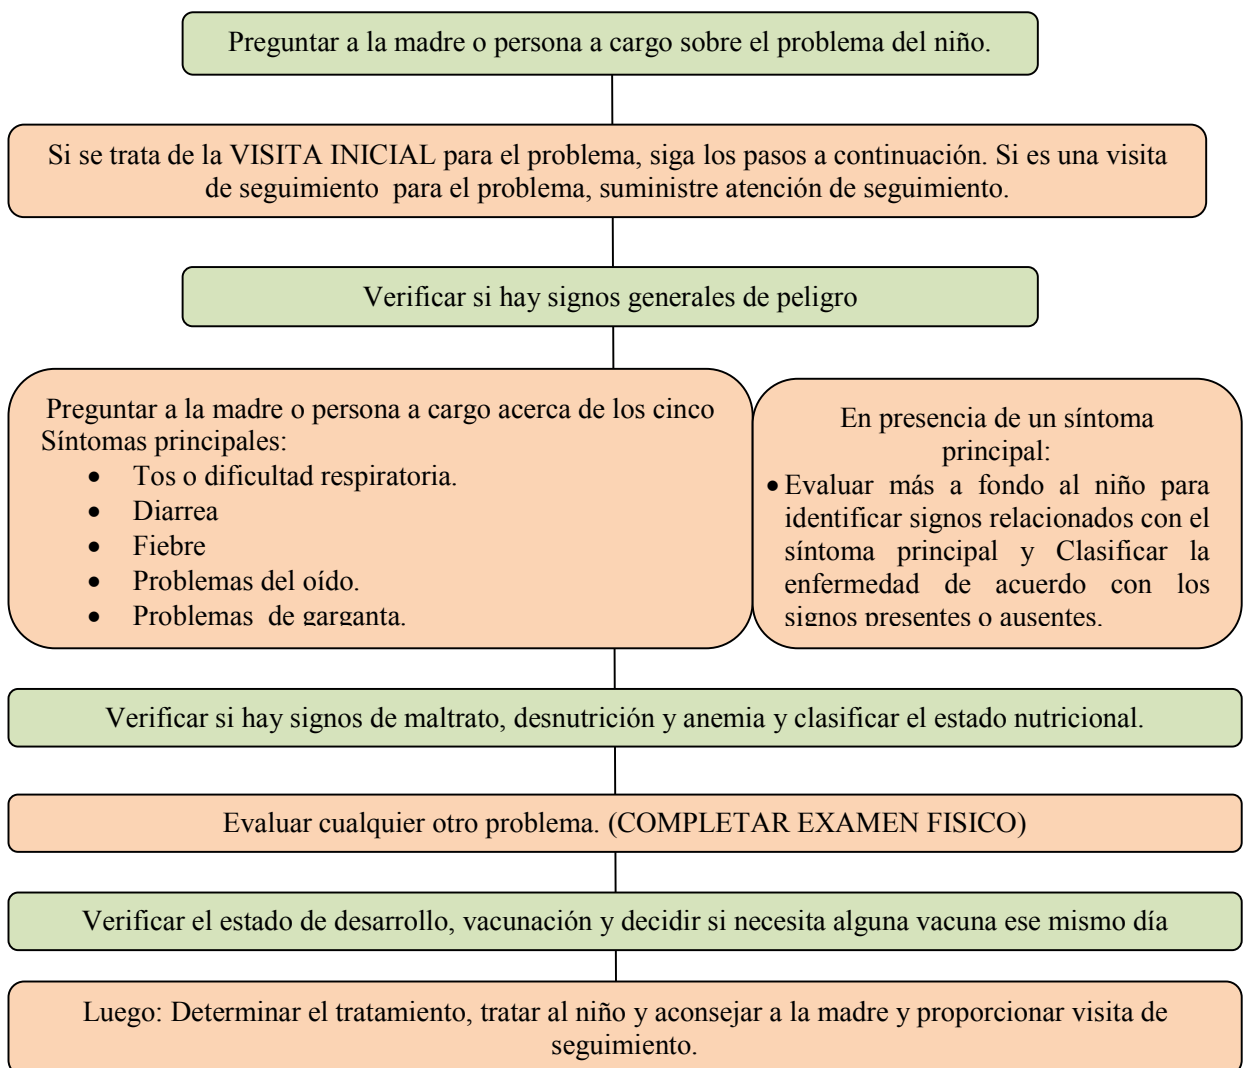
Preguntar a la madre o persona a cargo sobre el problema del niño.

Si se trata de la VISITA INICIAL para el problema, siga los pasos a continuación. Si es una visita de seguimiento para el problema, suministre atención de seguimiento.

Verificar si hay signos generales de peligro

Preguntar a la madre o persona a cargo acerca de los cinco Síntomas principales:

- Tos o dificultad respiratoria.
- Diarrea
- Fiebre
- Problemas del oído.
- Problemas de garganta.

En presencia de un síntoma principal:

- Evaluar más a fondo al niño para identificar signos relacionados con el síntoma principal y Clasificar la enfermedad de acuerdo con los signos presentes o ausentes.

Verificar si hay signos de maltrato, desnutrición y anemia y clasificar el estado nutricional.

Evaluar cualquier otro problema. (COMPLETAR EXAMEN FISICO)

Verificar el estado de desarrollo, vacunación y decidir si necesita alguna vacuna ese mismo día

Luego: Determinar el tratamiento, tratar al niño y aconsejar a la madre y proporcionar visita de seguimiento.